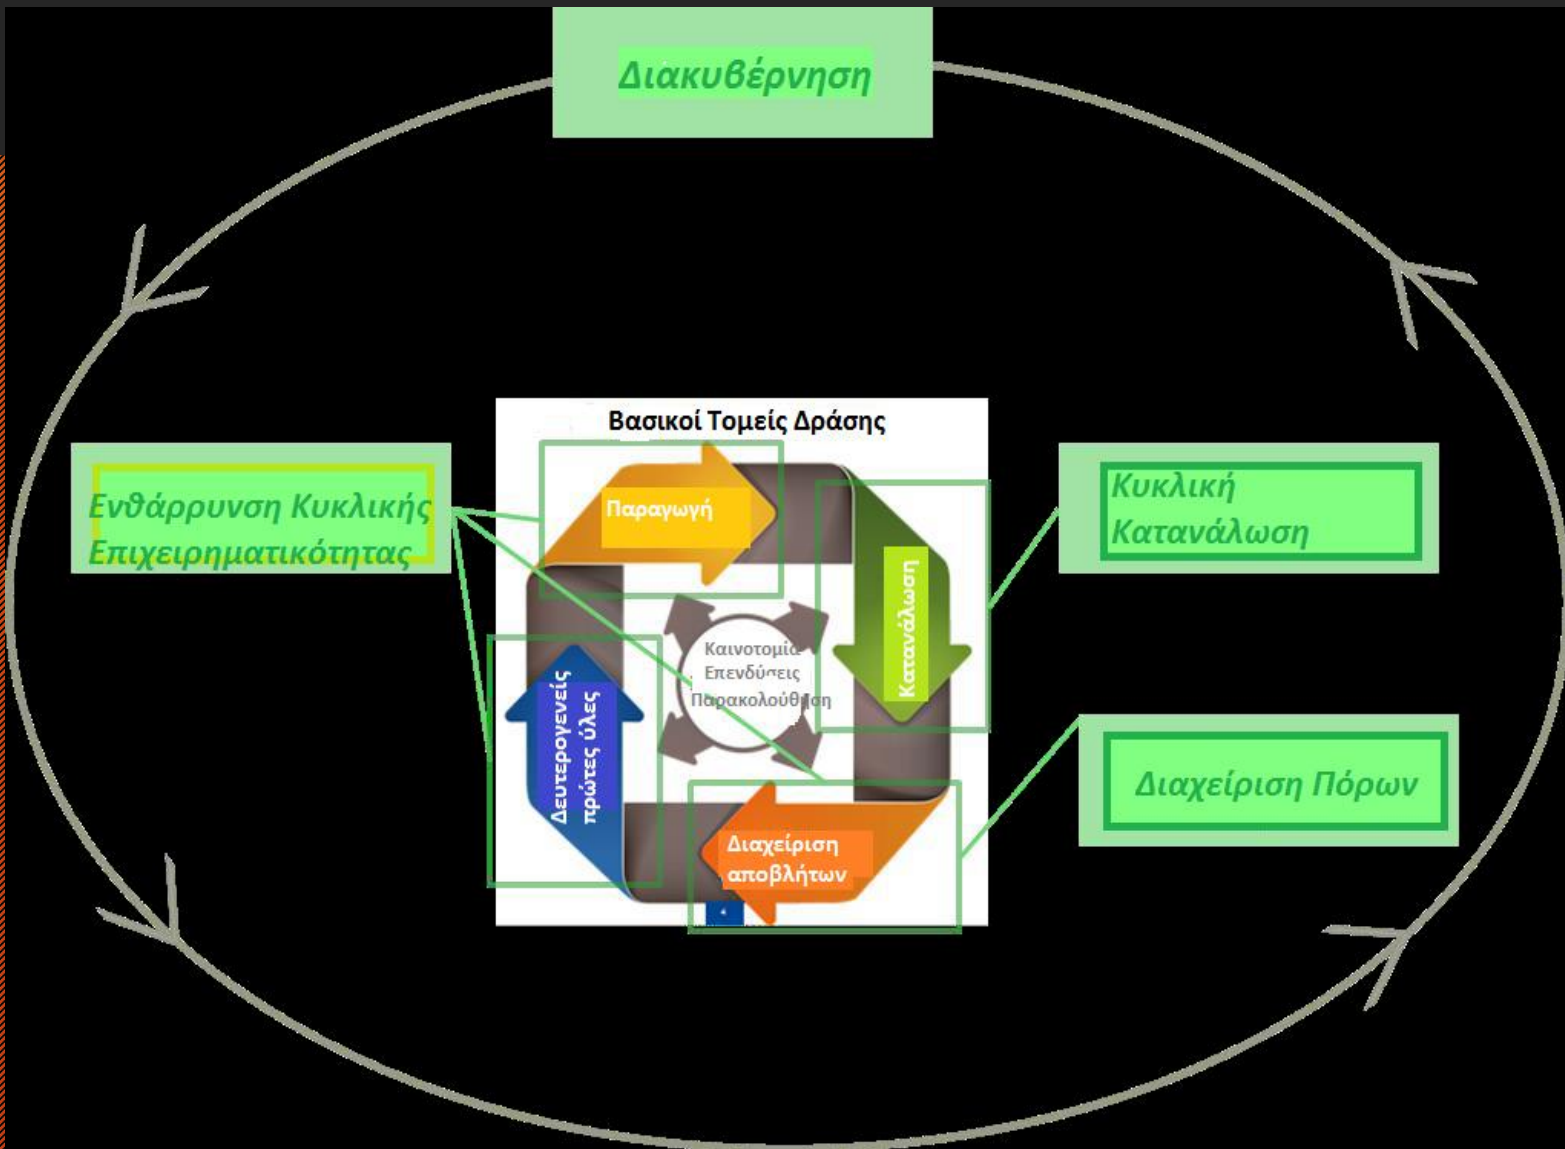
Διακυβέρνηση

Ενθάρρυνση Κυκλικής Επιχειρηματικότητας

Βασικοί Τομείς Δράσης

Παραγωγή

Κατανάλωση

Καινοτομία
Επενδύσεις
Παρακολούθηση

Δευτερογενείς πρώτες ύλες

Διαχείριση αποβλήτων

Κυκλική Κατανάλωση

Διαχείριση Πόρων